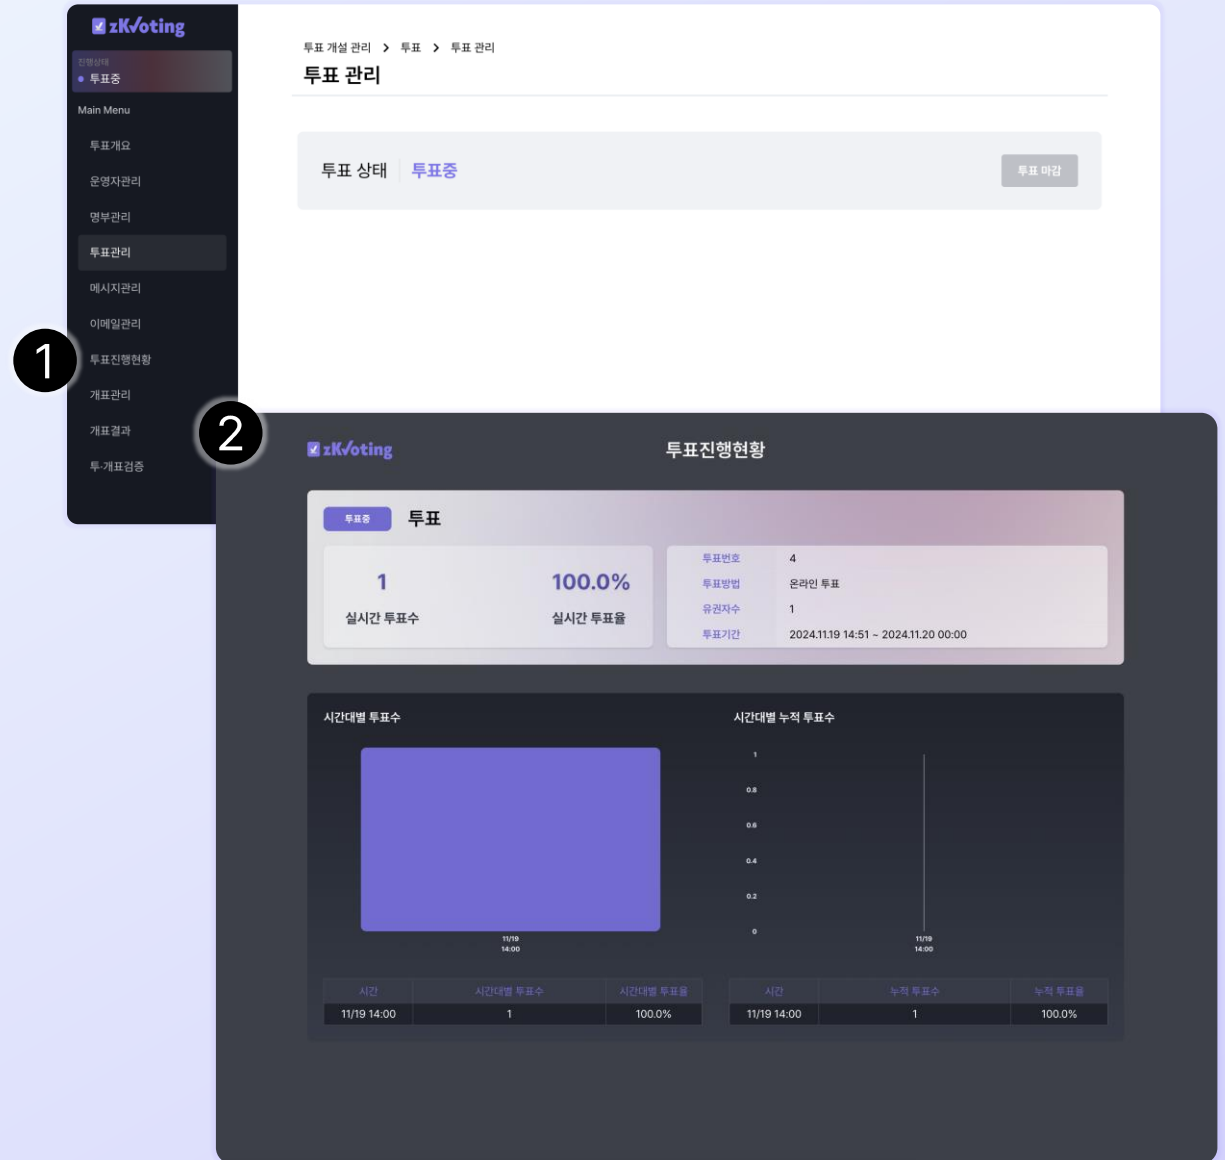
zkVoting

진행상태
투표중

Main Menu

투표개요
운영자관리
명부관리
투표관리
메시지관리
이메일관리
투표진행현황
개표관리
개표결과
투·개표검증

1

투표 개설 관리 > 투표 > 투표 관리

투표 관리

투표 상태 | 투표중

투표 마감

2

zkVoting

투표진행현황

투표중 투표

1
실시간 투표수

100.0%
실시간 투표율

| 투표번호 | 4 |
|---|---|
| 투표방법 | 온라인 투표 |
| 유권자수 | 1 |
| 투표기간 | 2024.11.19 14:51 ~ 2024.11.20 00:00 |

시간대별 투표수

11/19 14:00

시간대별 누적 투표수

1
0.8
0.6
0.4
0.2
0

11/19 14:00

| 시간 | 시간대별 투표수 | 시간대별 투표율 |
|---|---|---|
| 11/19 14:00 | 1 | 100.0% |

| 시간 | 누적 투표수 | 누적 투표율 |
|---|---|---|
| 11/19 14:00 | 1 | 100.0% |